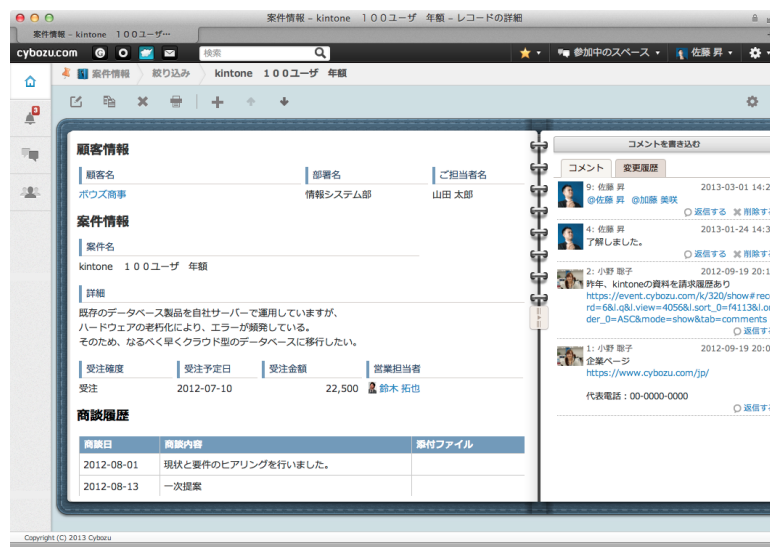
案件情報 - kintone １００ユーザ 年額 - レコードの詳細

案件情報 - kintone １００ユーザ…

cybozu.com

検索

参加中のスペース

佐藤 昇

案件情報 › 絞り込み › kintone １００ユーザ 年額

3

顧客情報

| 顧客名 | 部署名 | ご担当者名 |
|---|---|---|
| ボウズ商事 | 情報システム部 | 山田 太郎 |

案件情報

案件名

kintone １００ユーザ 年額

詳細

既存のデータベース製品を自社サーバーで運用していますが、
ハードウェアの老朽化により、エラーが頻発している。
そのため、なるべく早くクラウド型のデータベースに移行したい。

| 受注確度 | 受注予定日 | 受注金額 | 営業担当者 |
|---|---|---|---|
| 受注 | 2012-07-10 | 22,500 | 鈴木 拓也 |

商談履歴

| 商談日 | 商談内容 | 添付ファイル |
|---|---|---|
| 2012-08-01 | 現状と要件のヒアリングを行いました。 | |
| 2012-08-13 | 一次提案 | |

コメントを書き込む

コメント　変更履歴

9: 佐藤 昇　2013-03-01 14:2
@佐藤 昇 @加藤 美咲
返信する　削除する

4: 佐藤 昇　2013-01-24 14:3
了解しました。
返信する　削除する

2: 小野 聡子　2012-09-19 20:1
昨年、kintoneの資料を請求履歴あり
https://event.cybozu.com/k/320/show#rec rd=6&l.q&l.view=4056&l.sort_0=f41138&l.o der_0=ASC&mode=show&tab=comments
返信する

1: 小野 聡子　2012-09-19 20:1
企業ページ
https://www.cybozu.com/jp/

代表電話：00-0000-0000
返信する

Copyright (C) 2013 Cybozu